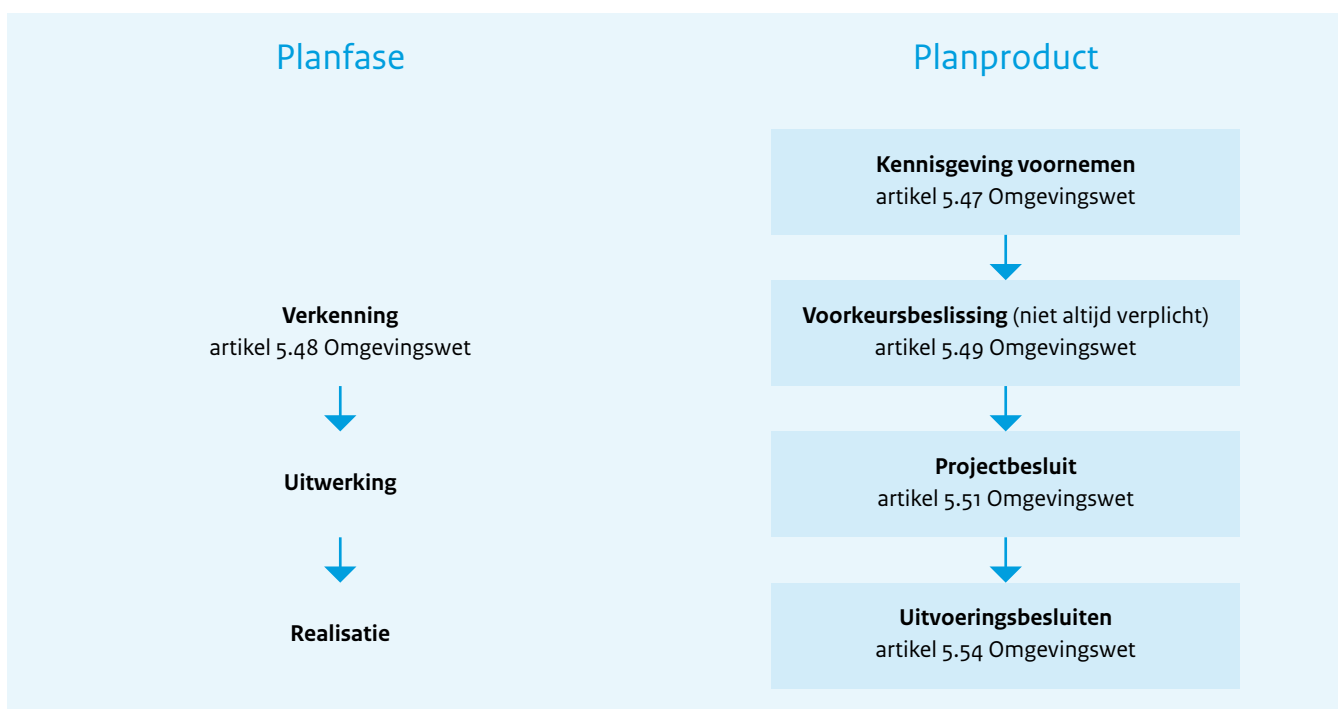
Planfase

Verkenning
artikel 5.48 Omgevingswet

Uitwerking

Realisatie

Planproduct

Kennisgeving voornemen
artikel 5.47 Omgevingswet

Voorkeursbeslissing (niet altijd verplicht)
artikel 5.49 Omgevingswet

Projectbesluit
artikel 5.51 Omgevingswet

Uitvoeringsbesluiten
artikel 5.54 Omgevingswet